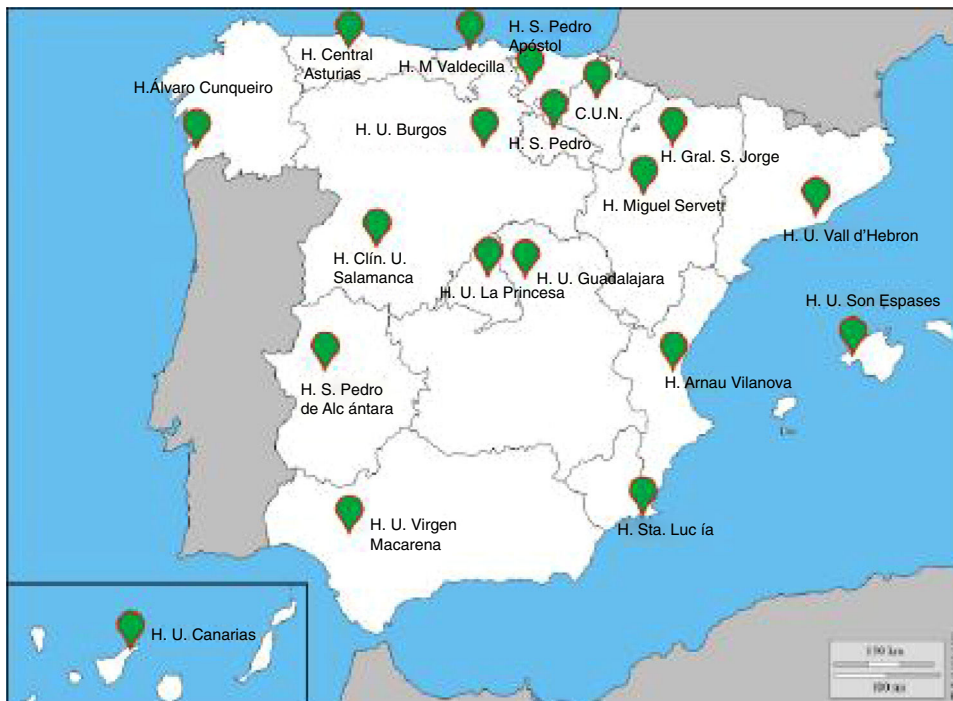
H. Central Asturias

H. S. Pedro Apóstol

H. M Valdecilla

H.Álvaro Cunqueiro

C.U.N.

H. U. Burgos

H. S. Pedro

H. Gral. S. Jorge

H. Miguel Servet

H. U. Vall d'Hebron

H. Clín. U. Salamanca

H. U. Guadalajara

H. U. La Princesa

H. U. Son Espases

H. Arnau Vilanova

H. S. Pedro de Alc ántara

H. U. Virgen Macarena

H. Sta. Luc ía

H. U. Canarias

100 km

100 mi